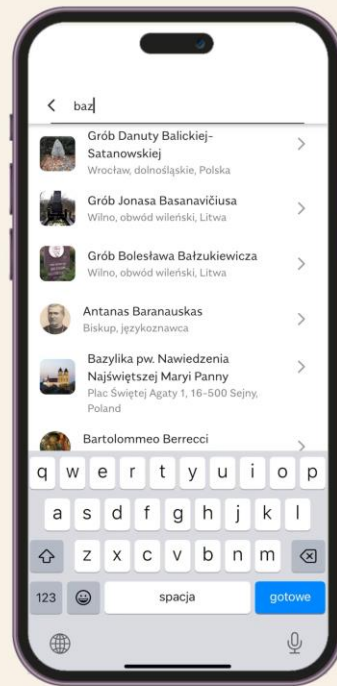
< baz

Grób Danuty Balickiej-Satanowskiej
Wrocław, dolnośląskie, Polska

Grób Jonasa Basanavičiusa
Wilno, obwód wileński, Litwa

Grób Bolesława Bałzukiewicza
Wilno, obwód wileński, Litwa

Antanas Baranauskas
Biskup, językoznawca

Bazylika pw. Nawiedzenia Najświętszej Maryi Panny
Plac Świętej Agaty 1, 16-500 Sejny, Poland

Bartolommeo Berrecci

q w e r t y u i o p
a s d f g h j k l
z x c v b n m
123 spacja gotowe